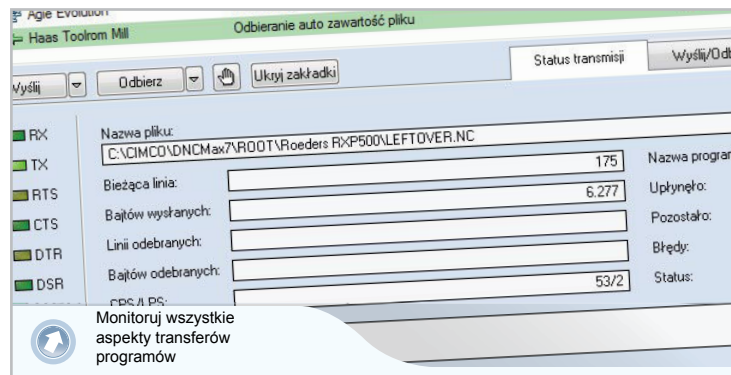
Agie Evolution
Haas Toolrom Mill
Odbieranie auto zawartość pliku

Status transmisji
Wyślij/Odb

Wyślij
Odbierz
Ukryj zakładki

RX
TX
RTS
CTS
DTR
DSR

Nazwa pliku:
C:\CIMCO\DNCMax7\ROOT\Roeders RXP500\LEFTOVER.NC

Bieżąca linia: 175
Bajtów wysłanych: 6,277
Linii odebranych:
Bajtów odebranych: 53/2
CPS/LPS:

Nazwa program
Upłynęło:
Pozostało:
Błędy:
Status:

Monitoruj wszystkie aspekty transferów programów